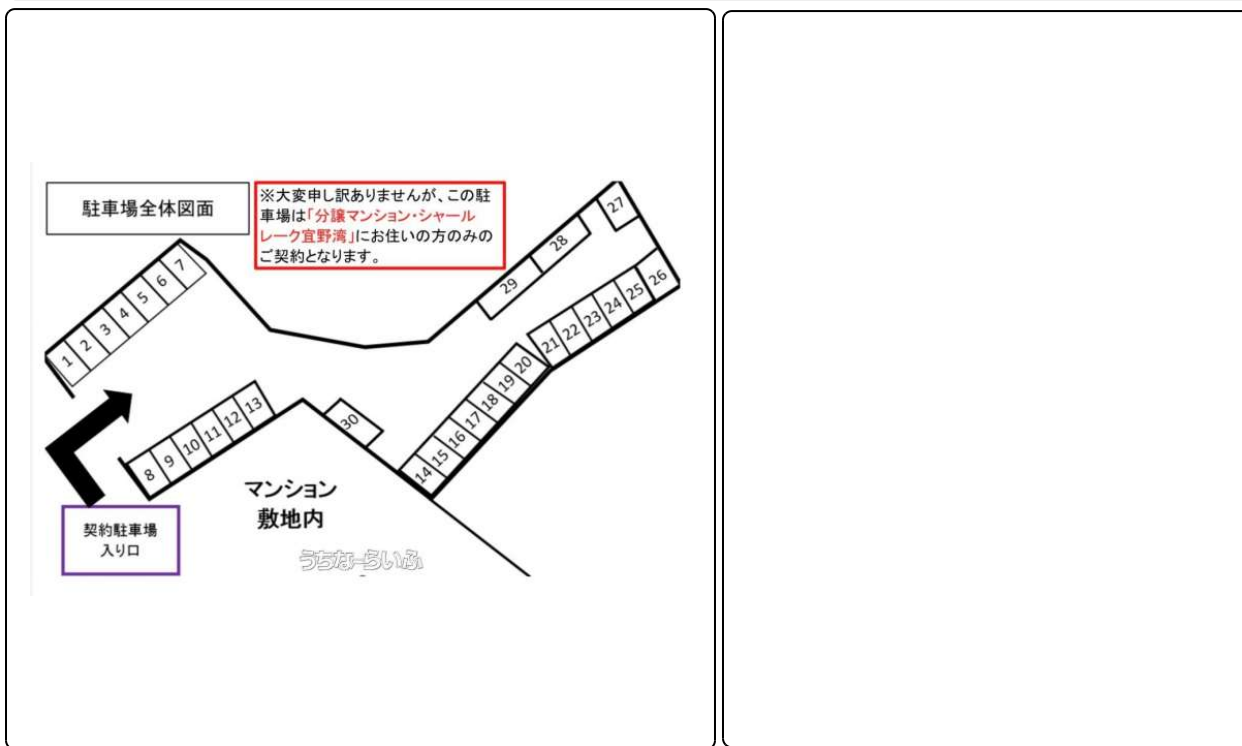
駐車場全体図面

※大変申し訳ありませんが、この駐車場は「分譲マンション・シャールレーク宜野湾」にお住いの方のみのご契約となります。

1 2 3 4 5 6 7

8 9 10 11 12 13

14 15 16 17 18 19 20

21 22 23 24 25 26

27

28

29

30

マンション
敷地内

契約駐車場
入り口

うちなーらいふ